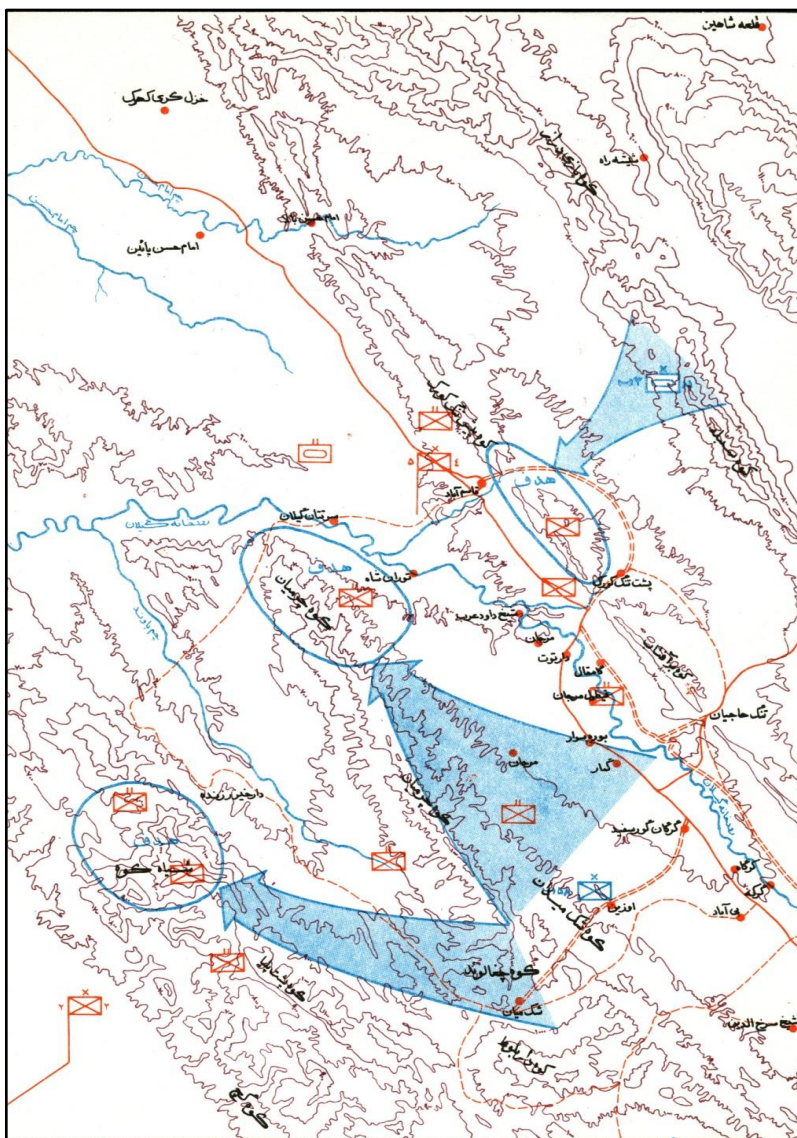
قلعه شاهین

خزل کری کوک

ملیشه راه

امام حسن بالا

امام حسن پائین

کوه ...

هدف

قاسم آباد

سرتنگ گیلان

تنگ شاه

هدف

کوه ...

شیخ داود عرب

پشت تنگ ...

کوه ...

سرتنگ

داربوت

گمشاد

... میمان

تنگ حاجیان

بوره سوار

موحان

گمار

داخرون ...

هدف

... کوه

گرگمان گر ...

کوه ...

اوزیه

نی آباد

کوه چفا ...

تنگ ...

شیخ سرخ الدین

کوه ...

کوه ...

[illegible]